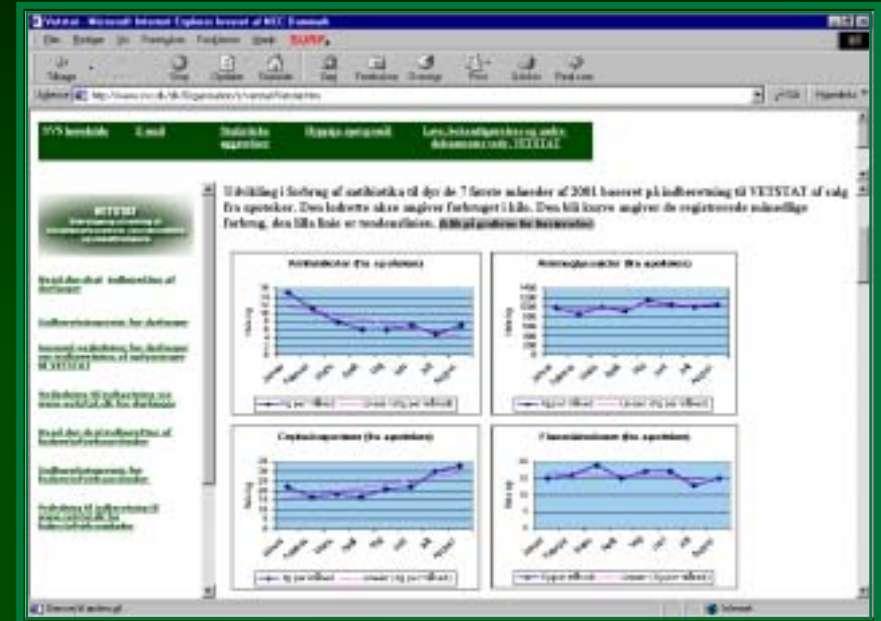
Vetstat - Microsoft Internet Explorer leveret af NEC Danmark

Filer Rediger Vis Foretrukne Funktioner Hjælp SURF

Tilbage Stop Opdater Startside Søg Foretrukne Oversigt Print Rediger Fræk.com

Adresse http://www.vsv.dk/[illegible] Gå til Hyperlinks

SVS forsiden E-mail Statistiske oplysninger Hjælp og spørgsmål Love, bekendtgørelser og andre dokumenter vedr. VETSTAT

VETSTAT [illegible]

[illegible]

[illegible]

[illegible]

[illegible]

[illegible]

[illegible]

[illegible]

Udvikling i forbrug af antibiotika til dyr de 7 første måneder af 2001 baseret på indberetning til VETSTAT af salg fra apoteker. Den lodrette akse angiver forbruget i kilo. Den blå kurve angiver de registrerede månedlige forbrug, den lilla linie er trendestimatet. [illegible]

Antibiotika (fra apoteker)

Aminoglycosider (fra apoteker)

Cephalosporiner (fra apoteker)

Fluorokinoloner (fra apoteker)

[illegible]

Internet